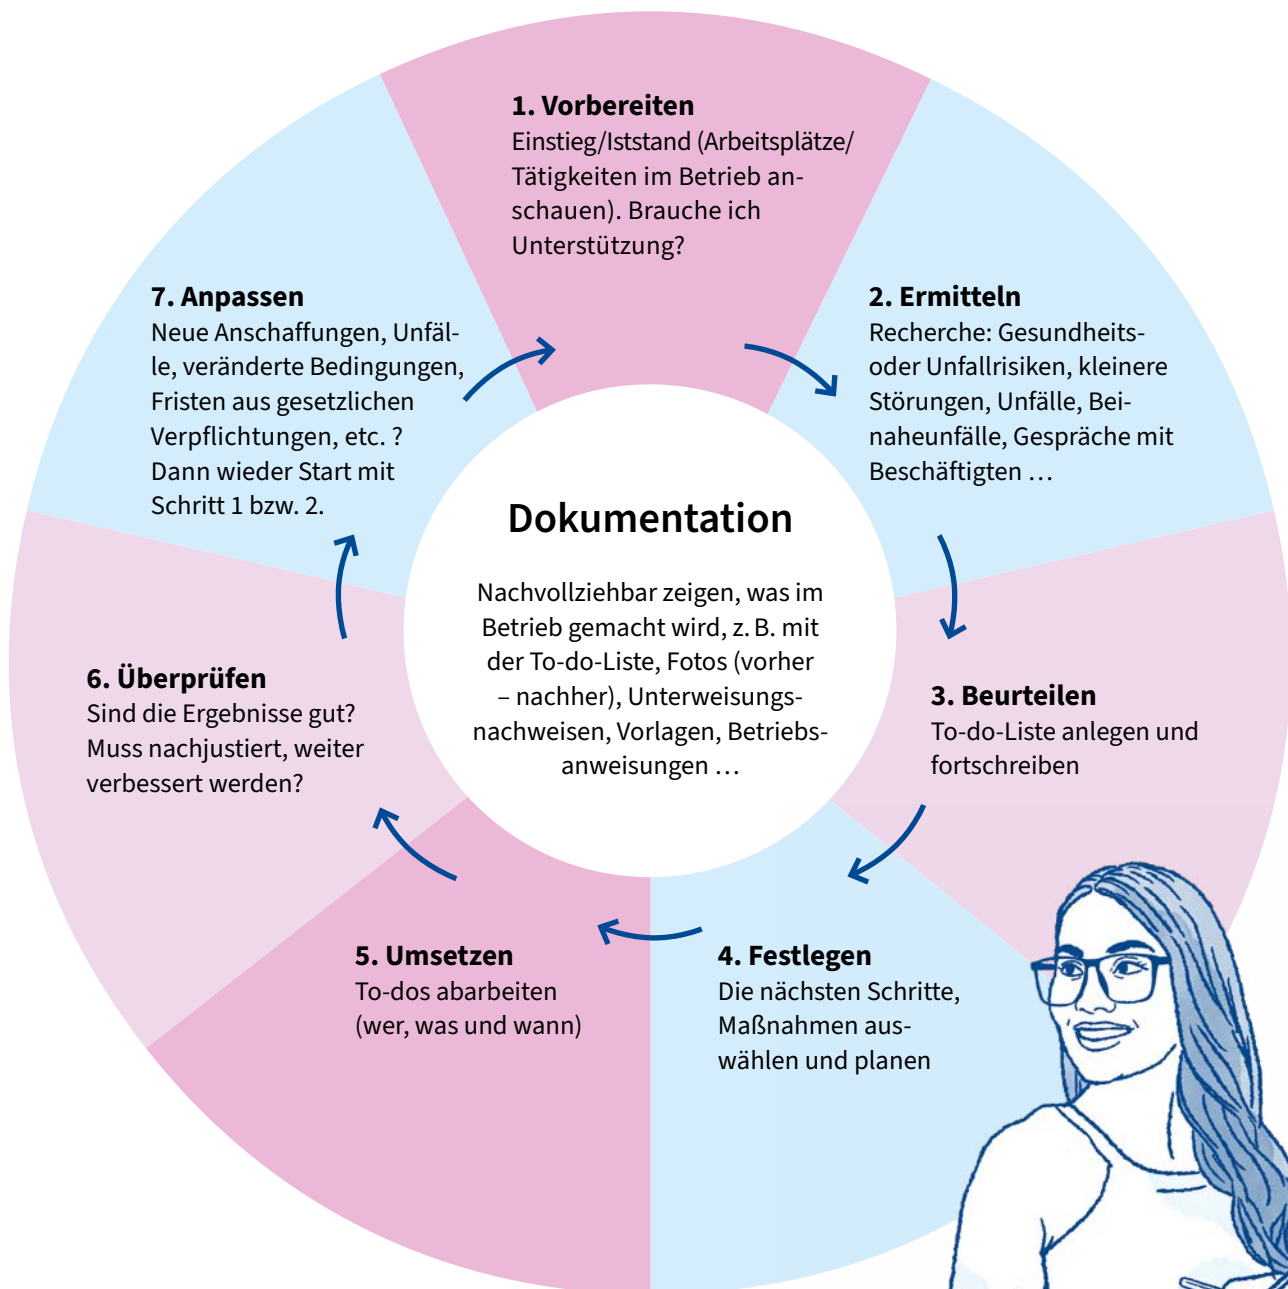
1. Vorbereiten
Einstieg/Iststand (Arbeitsplätze/Tätigkeiten im Betrieb anschauen). Brauche ich Unterstützung?

2. Ermitteln
Recherche: Gesundheits- oder Unfallrisiken, kleinere Störungen, Unfälle, Beinaheunfälle, Gespräche mit Beschäftigten …

3. Beurteilen
To-do-Liste anlegen und fortschreiben

4. Festlegen
Die nächsten Schritte, Maßnahmen auswählen und planen

5. Umsetzen
To-dos abarbeiten (wer, was und wann)

6. Überprüfen
Sind die Ergebnisse gut? Muss nachjustiert, weiter verbessert werden?

7. Anpassen
Neue Anschaffungen, Unfälle, veränderte Bedingungen, Fristen aus gesetzlichen Verpflichtungen, etc. ? Dann wieder Start mit Schritt 1 bzw. 2.

Dokumentation

Nachvollziehbar zeigen, was im Betrieb gemacht wird, z. B. mit der To-do-Liste, Fotos (vorher – nachher), Unterweisungsnachweisen, Vorlagen, Betriebsanweisungen …